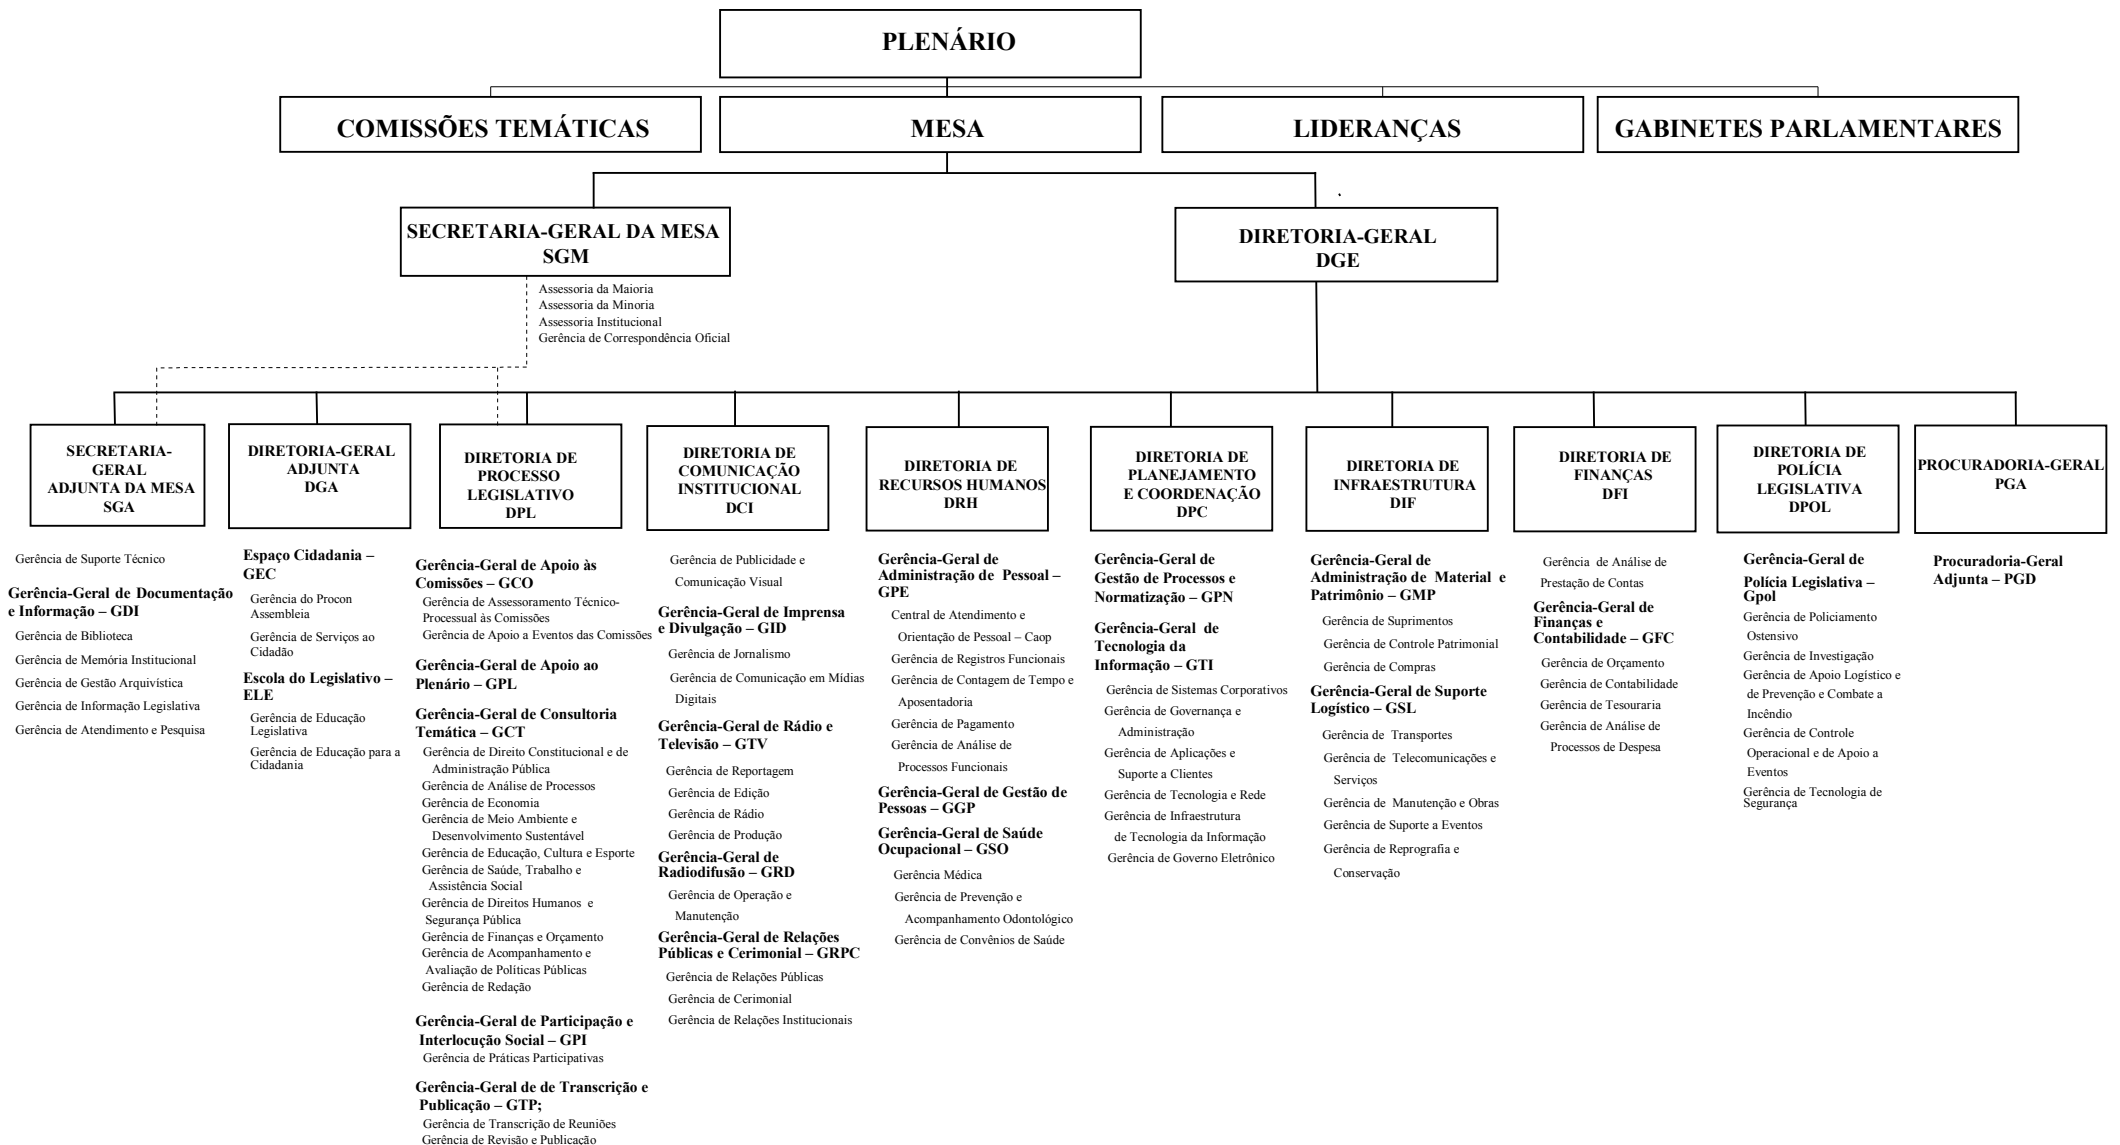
PLENÁRIO

COMISSÕES TEMÁTICAS

MESA

LIDERANÇAS

GABINETES PARLAMENTARES

SECRETARIA-GERAL DA MESA
SGM

Assessoria da Maioria
Assessoria da Minoria
Assessoria Institucional
Gerência de Correspondência Oficial

DIRETORIA-GERAL
DGE

SECRETARIA-GERAL ADJUNTA DA MESA
SGA

Gerência de Suporte Técnico

Gerência-Geral de Documentação e Informação – GDI
Gerência de Biblioteca
Gerência de Memória Institucional
Gerência de Gestão Arquivística
Gerência de Informação Legislativa
Gerência de Atendimento e Pesquisa

DIRETORIA-GERAL ADJUNTA
DGA

Espaço Cidadania – GEC
Gerência do Procon Assembleia
Gerência de Serviços ao Cidadão

Escola do Legislativo – ELE
Gerência de Educação Legislativa
Gerência de Educação para a Cidadania

DIRETORIA DE PROCESSO LEGISLATIVO
DPL

Gerência-Geral de Apoio às Comissões – GCO
Gerência de Assessoramento Técnico-Processual às Comissões
Gerência de Apoio a Eventos das Comissões

Gerência-Geral de Apoio ao Plenário – GPL

Gerência-Geral de Consultoria Temática – GCT
Gerência de Direito Constitucional e de Administração Pública
Gerência de Análise de Processos
Gerência de Economia
Gerência de Meio Ambiente e Desenvolvimento Sustentável
Gerência de Educação, Cultura e Esporte
Gerência de Saúde, Trabalho e Assistência Social
Gerência de Direitos Humanos e Segurança Pública
Gerência de Finanças e Orçamento
Gerência de Acompanhamento e Avaliação de Políticas Públicas
Gerência de Redação

Gerência-Geral de Participação e Interlocução Social – GPI
Gerência de Práticas Participativas

Gerência-Geral de de Transcrição e Publicação – GTP;
Gerência de Transcrição de Reuniões
Gerência de Revisão e Publicação

DIRETORIA DE COMUNICAÇÃO INSTITUCIONAL
DCI

Gerência de Publicidade e Comunicação Visual

Gerência-Geral de Imprensa e Divulgação – GID
Gerência de Jornalismo
Gerência de Comunicação em Mídias Digitais

Gerência-Geral de Rádio e Televisão – GTV
Gerência de Reportagem
Gerência de Edição
Gerência de Rádio
Gerência de Produção

Gerência-Geral de Radiodifusão – GRD
Gerência de Operação e Manutenção

Gerência-Geral de Relações Públicas e Cerimonial – GRPC
Gerência de Relações Públicas
Gerência de Cerimonial
Gerência de Relações Institucionais

DIRETORIA DE RECURSOS HUMANOS
DRH

Gerência-Geral de Administração de Pessoal – GPE
Central de Atendimento e Orientação de Pessoal – Caop
Gerência de Registros Funcionais
Gerência de Contagem de Tempo e Aposentadoria
Gerência de Pagamento
Gerência de Análise de Processos Funcionais

Gerência-Geral de Gestão de Pessoas – GGP

Gerência-Geral de Saúde Ocupacional – GSO
Gerência Médica
Gerência de Prevenção e Acompanhamento Odontológico
Gerência de Convênios de Saúde

DIRETORIA DE PLANEJAMENTO E COORDENAÇÃO
DPC

Gerência-Geral de Gestão de Processos e Normatização – GPN

Gerência-Geral de Tecnologia da Informação – GTI
Gerência de Sistemas Corporativos
Gerência de Governança e Administração
Gerência de Aplicações e Suporte a Clientes
Gerência de Tecnologia e Rede
Gerência de Infraestrutura de Tecnologia da Informação
Gerência de Governo Eletrônico

DIRETORIA DE INFRAESTRUTURA
DIF

Gerência-Geral de Administração de Material e Patrimônio – GMP
Gerência de Suprimentos
Gerência de Controle Patrimonial
Gerência de Compras

Gerência-Geral de Suporte Logístico – GSL
Gerência de Transportes
Gerência de Telecomunicações e Serviços
Gerência de Manutenção e Obras
Gerência de Suporte a Eventos
Gerência de Reprografia e Conservação

DIRETORIA DE FINANÇAS
DFI

Gerência de Análise de Prestação de Contas

Gerência-Geral de Finanças e Contabilidade – GFC
Gerência de Orçamento
Gerência de Contabilidade
Gerência de Tesouraria
Gerência de Análise de Processos de Despesa

DIRETORIA DE POLÍCIA LEGISLATIVA
DPOL

Gerência-Geral de Polícia Legislativa – Gpol
Gerência de Policiamento Ostensivo
Gerência de Investigação
Gerência de Apoio Logístico e de Prevenção e Combate a Incêndio
Gerência de Controle Operacional e de Apoio a Eventos
Gerência de Tecnologia de Segurança

PROCURADORIA-GERAL
PGA

Procuradoria-Geral Adjunta – PGD